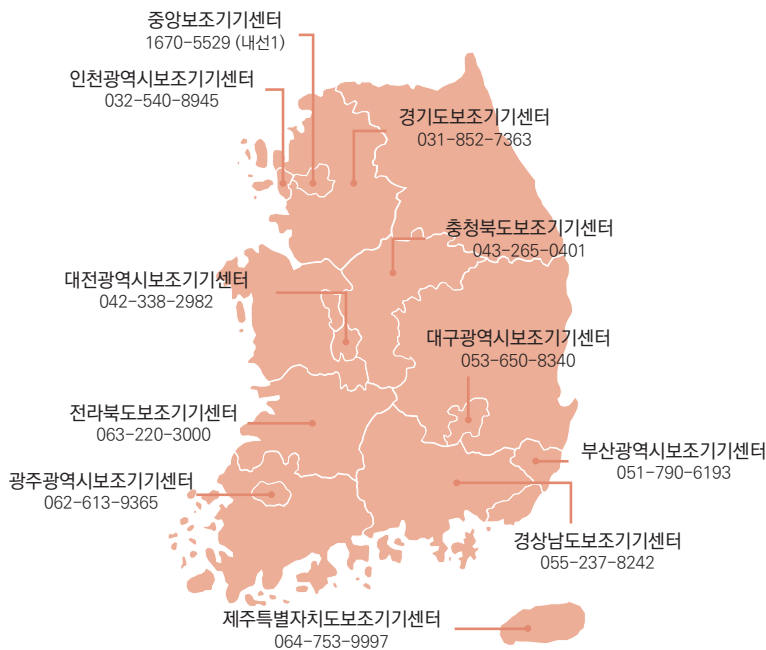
중앙보조기기센터
1670-5529 (내선1)

인천광역시보조기기센터
032-540-8945

경기도보조기기센터
031-852-7363

충청북도보조기기센터
043-265-0401

대전광역시보조기기센터
042-338-2982

대구광역시보조기기센터
053-650-8340

전라북도보조기기센터
063-220-3000

부산광역시보조기기센터
051-790-6193

광주광역시보조기기센터
062-613-9365

경상남도보조기기센터
055-237-8242

제주특별자치도보조기기센터
064-753-9997